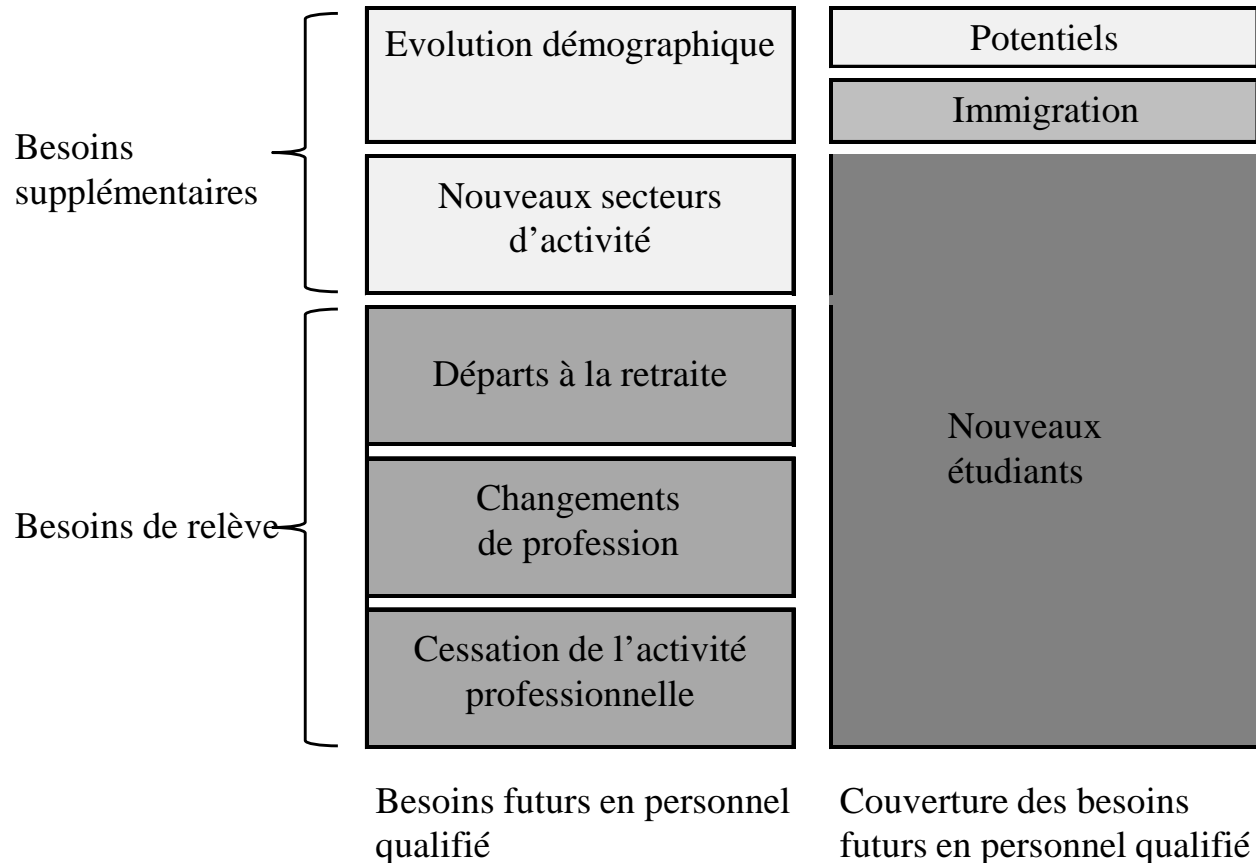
Besoins supplémentaires

Besoins de relève

Evolution démographique

Nouveaux secteurs d’activité

Départs à la retraite

Changements de profession

Cessation de l’activité professionnelle

Potentiels

Immigration

Nouveaux étudiants

Besoins futurs en personnel qualifié

Couverture des besoins futurs en personnel qualifié